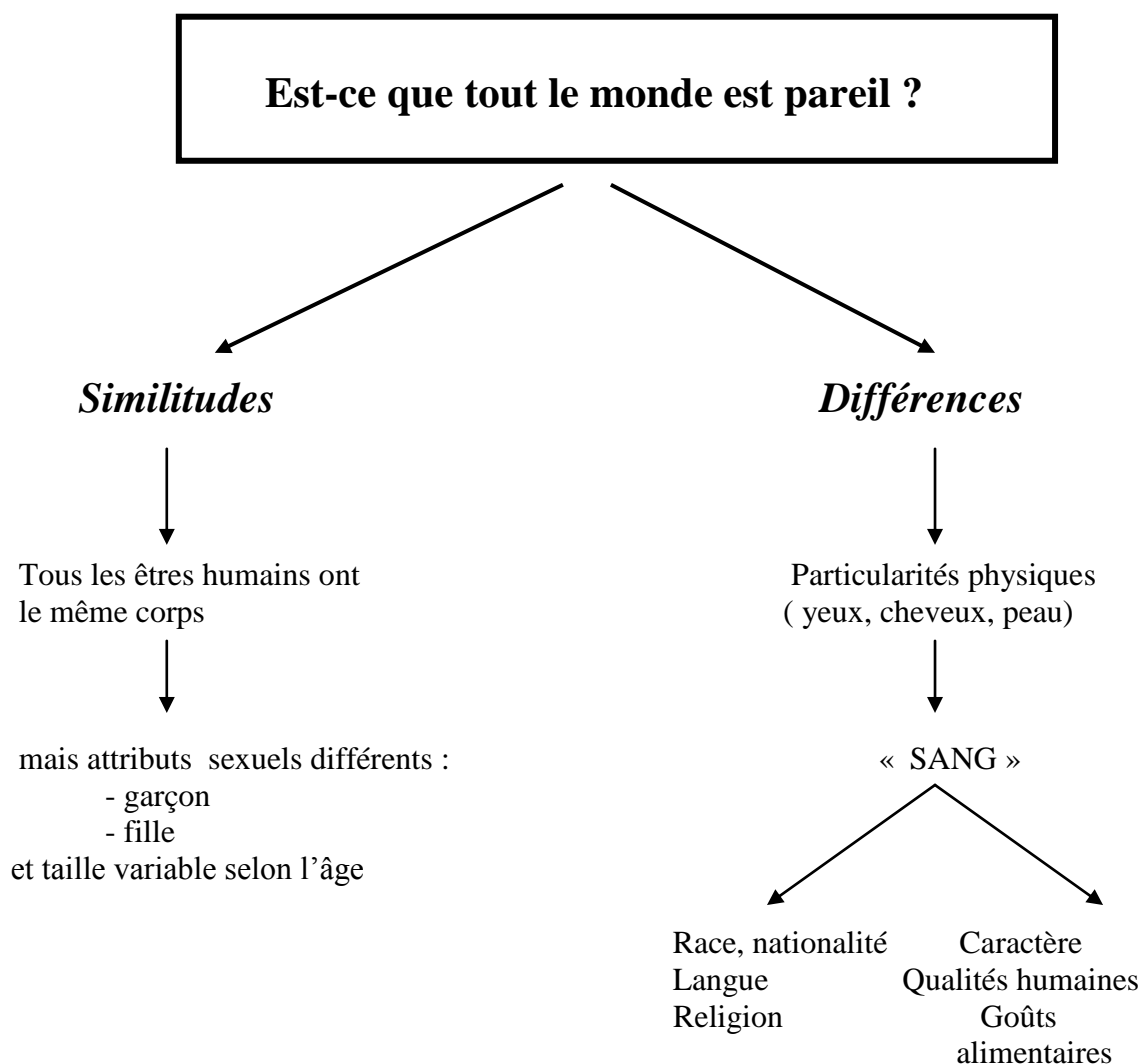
Est-ce que tout le monde est pareil ?

Similitudes

Différences

Tous les êtres humains ont le même corps

mais attributs sexuels différents :
- garçon
- fille
et taille variable selon l'âge

Particularités physiques ( yeux, cheveux, peau)

« SANG »

Race, nationalité
Langue
Religion

Caractère
Qualités humaines
Goûts alimentaires